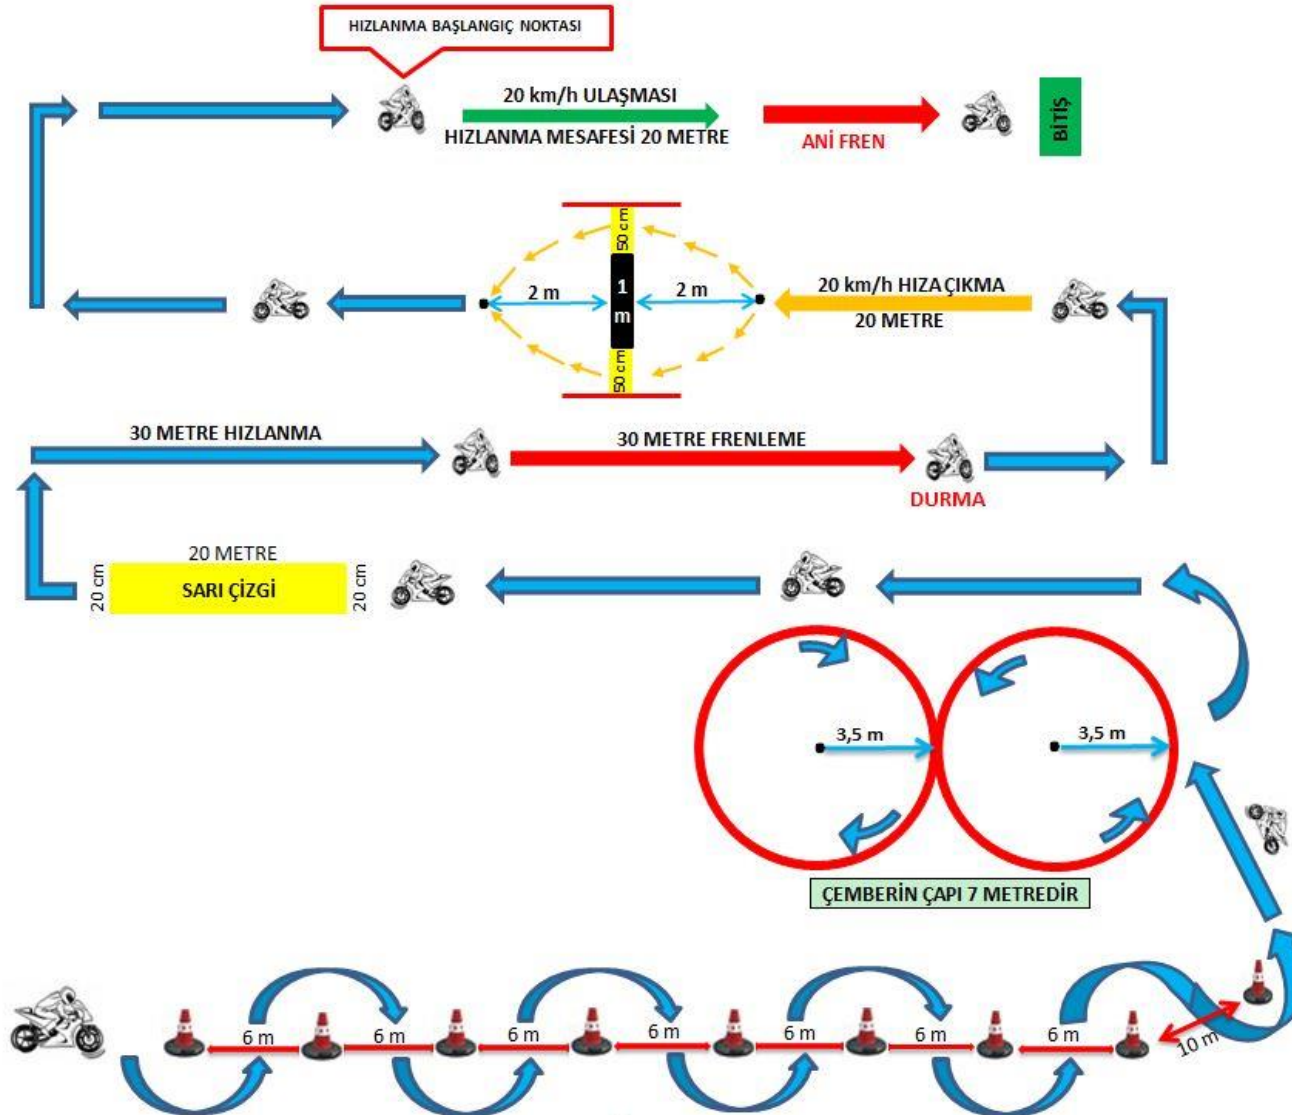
HIZLANMA BAŞLANGIÇ NOKTASI

20 km/h ULAŞMASI

HIZLANMA MESAFESİ 20 METRE

ANİ FREN

BİTİŞ

50 cm

1 m

50 cm

2 m

2 m

20 km/h HIZA ÇIKMA

20 METRE

30 METRE HIZLANMA

30 METRE FRENLEME

DURMA

20 METRE

20 cm

SARI ÇİZGİ

20 cm

3,5 m

3,5 m

ÇEMBERİN ÇAPI 7 METREDİR

6 m

6 m

6 m

6 m

6 m

6 m

6 m

10 m